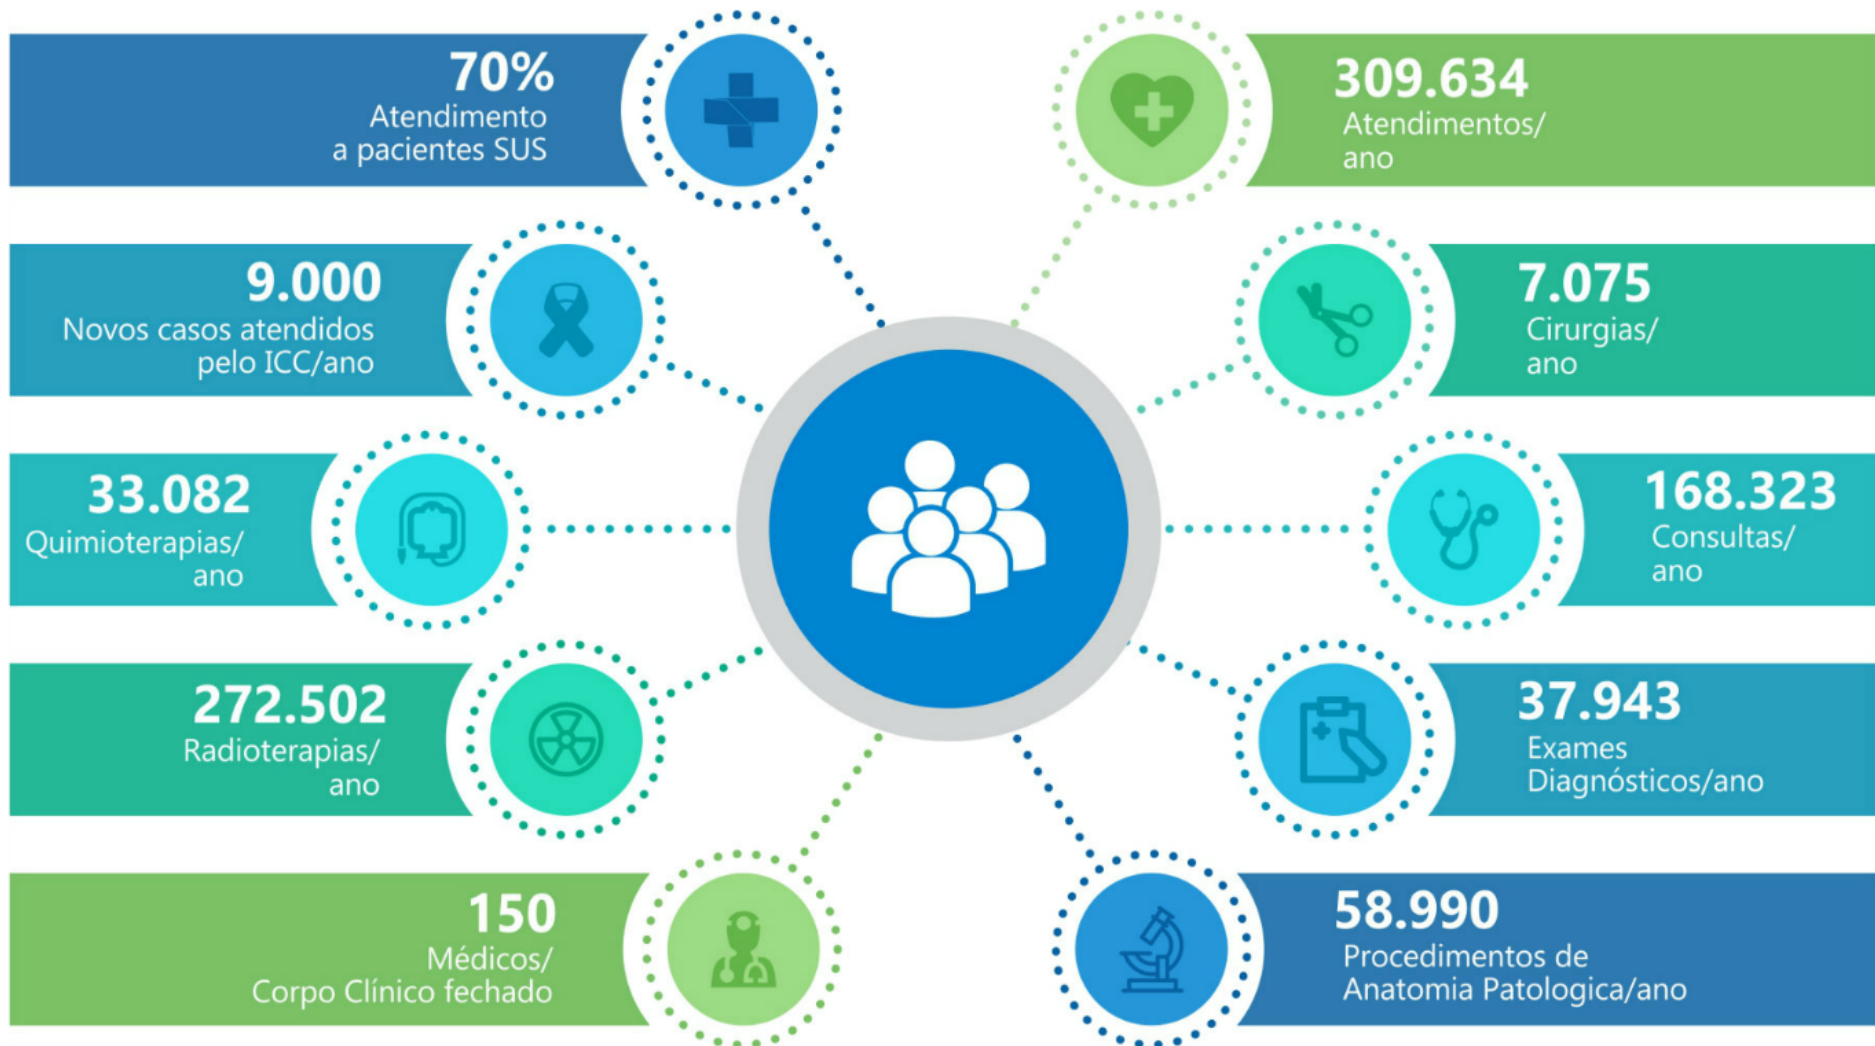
70%
Atendimento a pacientes SUS

309.634
Atendimentos/ ano

9.000
Novos casos atendidos pelo ICC/ano

7.075
Cirurgias/ ano

33.082
Quimioterapias/ ano

168.323
Consultas/ ano

272.502
Radioterapias/ ano

37.943
Exames Diagnósticos/ano

150
Médicos/ Corpo Clínico fechado

58.990
Procedimentos de Anatomia Patologica/ano